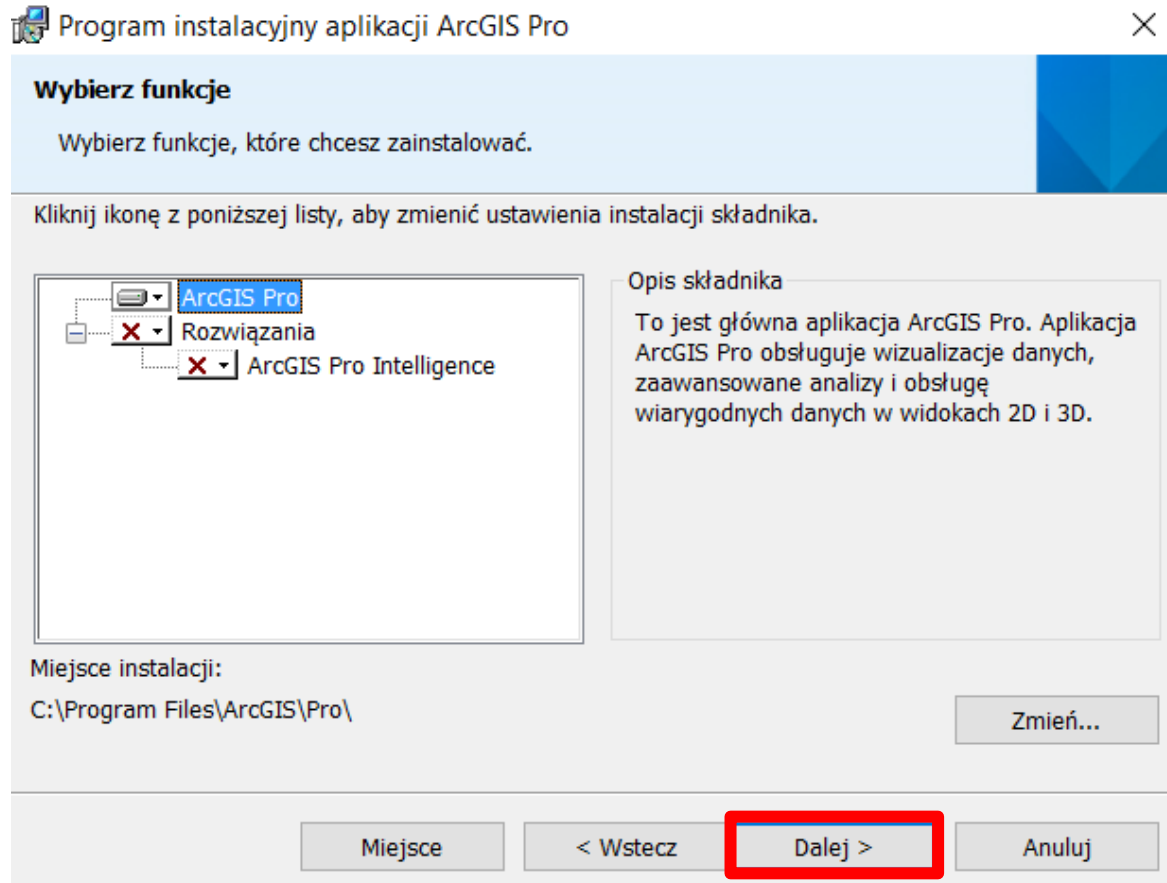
Program instalacyjny aplikacji ArcGIS Pro

Wybierz funkcje

Wybierz funkcje, które chcesz zainstalować.

Kliknij ikonę z poniższej listy, aby zmienić ustawienia instalacji składnika.

ArcGIS Pro
Rozwiązania
ArcGIS Pro Intelligence

Opis składnika

To jest główna aplikacja ArcGIS Pro. Aplikacja ArcGIS Pro obsługuje wizualizacje danych, zaawansowane analizy i obsługę wiarygodnych danych w widokach 2D i 3D.

Miejsce instalacji:

C:\Program Files\ArcGIS\Pro\

Zmień...

Miejsce

< Wstecz

Dalej >

Anuluj